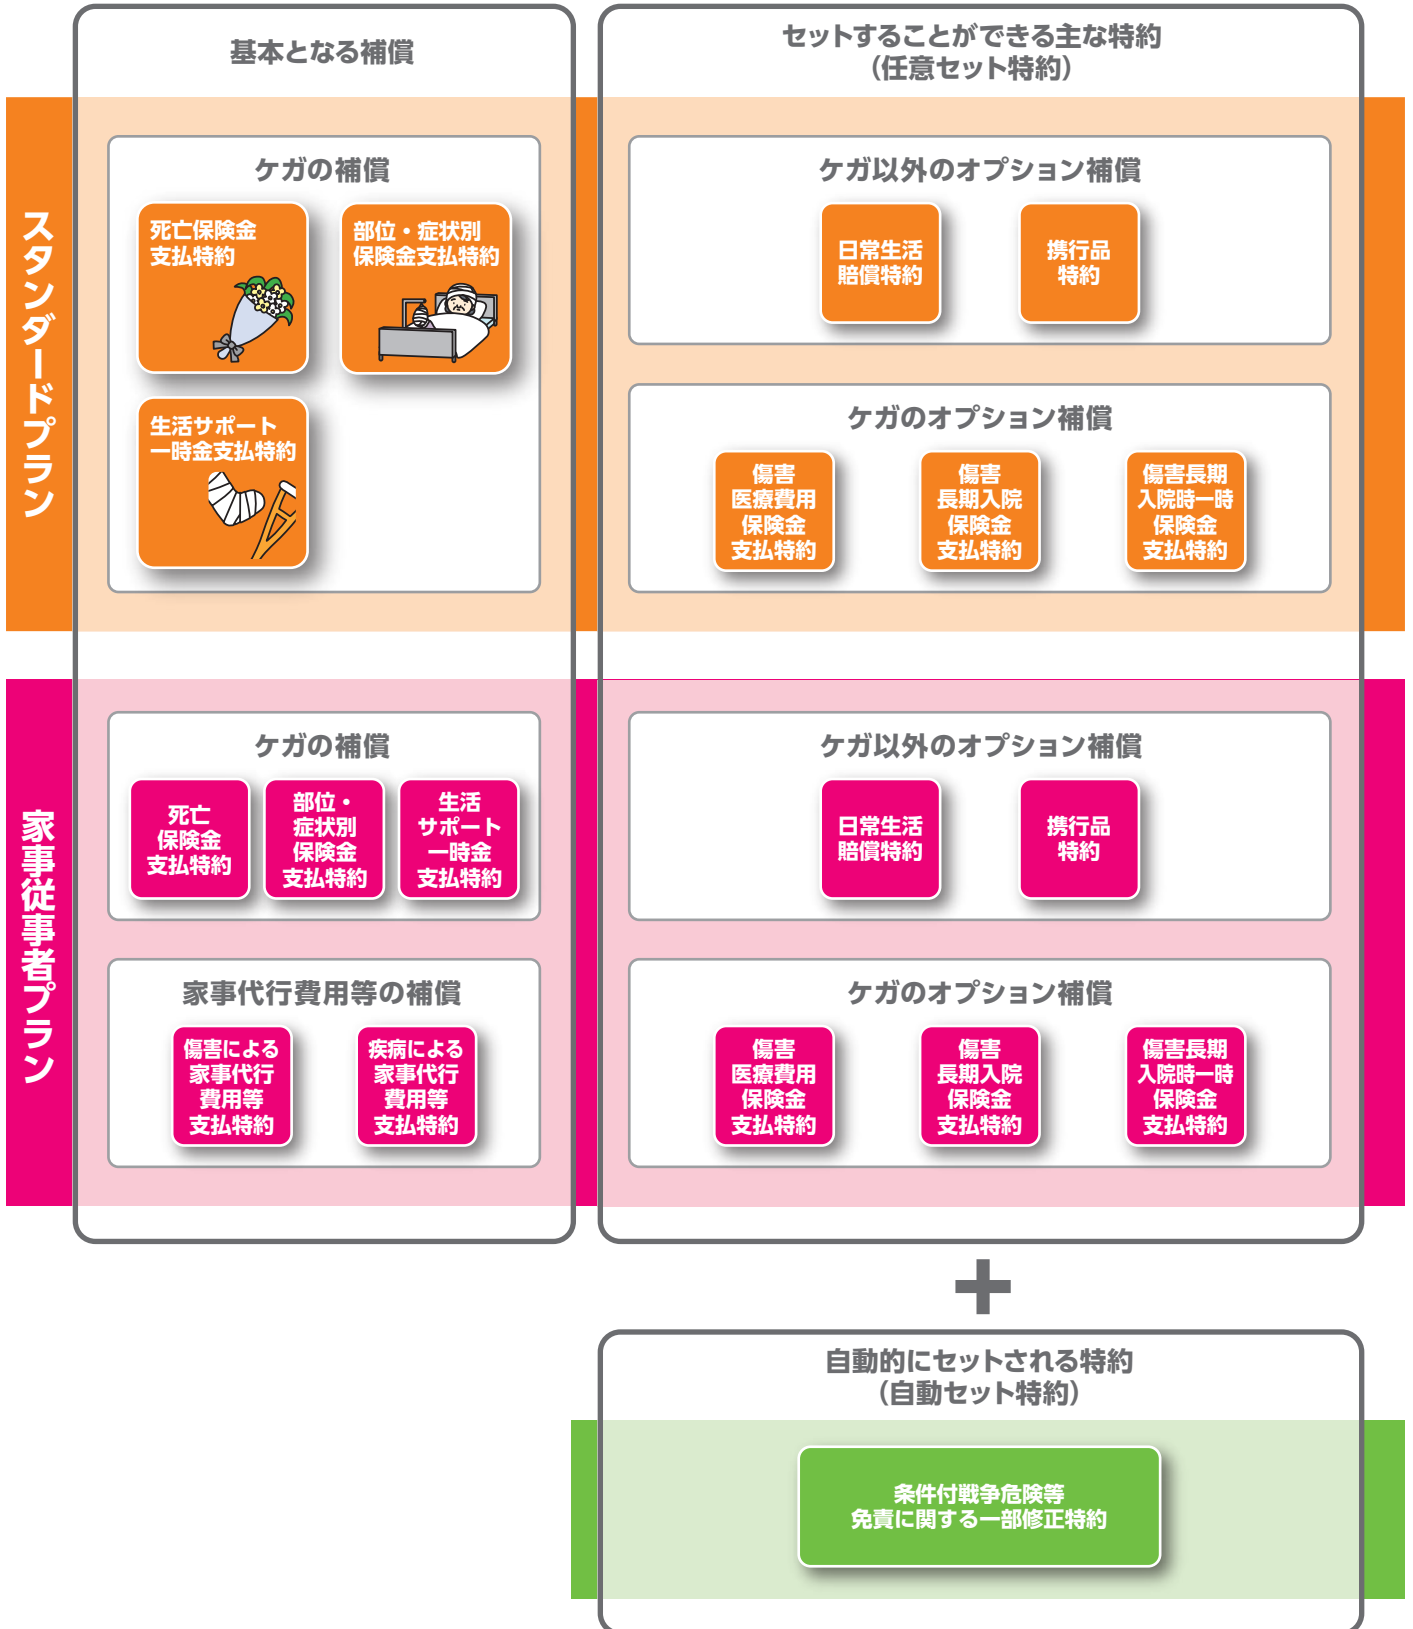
基本となる補償

セットすることができる主な特約
（任意セット特約）

スタンダードプラン

ケガの補償

死亡保険金支払特約

部位・症状別保険金支払特約

生活サポート一時金支払特約

ケガ以外のオプション補償

日常生活賠償特約

携行品特約

ケガのオプション補償

傷害医療費用保険金支払特約

傷害長期入院保険金支払特約

傷害長期入院時一時保険金支払特約

家事従事者プラン

ケガの補償

死亡保険金支払特約

部位・症状別保険金支払特約

生活サポート一時金支払特約

家事代行費用等の補償

傷害による家事代行費用等支払特約

疾病による家事代行費用等支払特約

ケガ以外のオプション補償

日常生活賠償特約

携行品特約

ケガのオプション補償

傷害医療費用保険金支払特約

傷害長期入院保険金支払特約

傷害長期入院時一時保険金支払特約

＋

自動的にセットされる特約
（自動セット特約）

条件付戦争危険等免責に関する一部修正特約